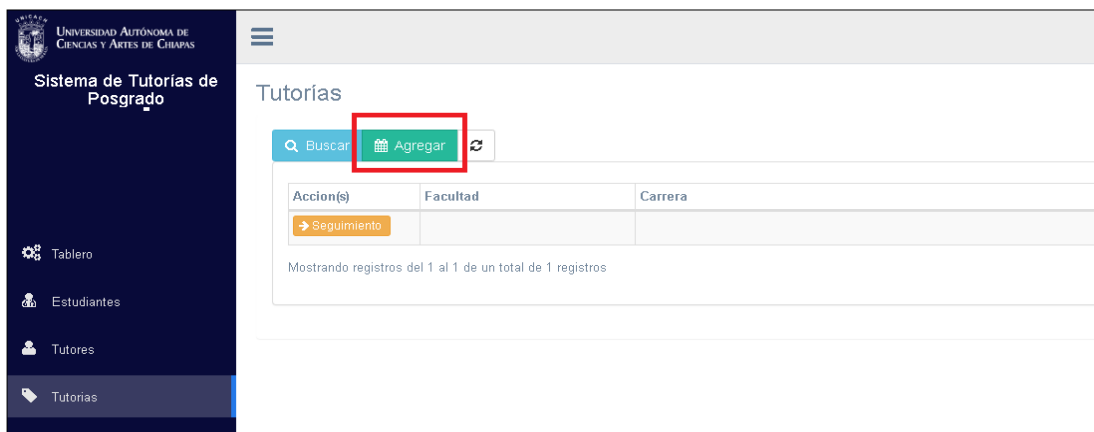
UNICACH
Universidad Autónoma de Ciencias y Artes de Chiapas

Sistema de Tutorías de Posgrado

Tablero
Estudiantes
Tutores
Tutorias

Tutorías

Buscar
Agregar

| Accion(s) | Facultad | Carrera |
|---|---|---|
| Seguimiento | | |

Mostrando registros del 1 al 1 de un total de 1 registros